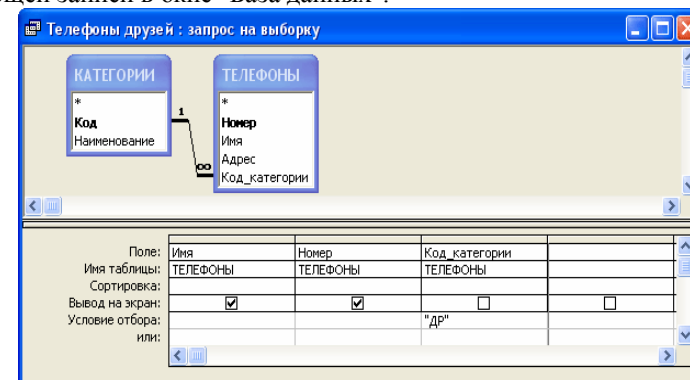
щей записи в окне "База данных".

Телефоны друзей : запрос на выборку

КАТЕГОРИИ
*
Код
Наименование

1
∞

ТЕЛЕФОНЫ
*
Номер
Имя
Адрес
Код_категории

| Поле: | Имя | Номер | Код_категории | |
|---|---|---|---|---|
| Имя таблицы: | ТЕЛЕФОНЫ | ТЕЛЕФОНЫ | ТЕЛЕФОНЫ | |
| Сортировка: | | | | |
| Вывод на экран: | ☑ | ☑ | ☐ | ☐ |
| Условие отбора: | | | "ДР" | |
| или: | | | | |